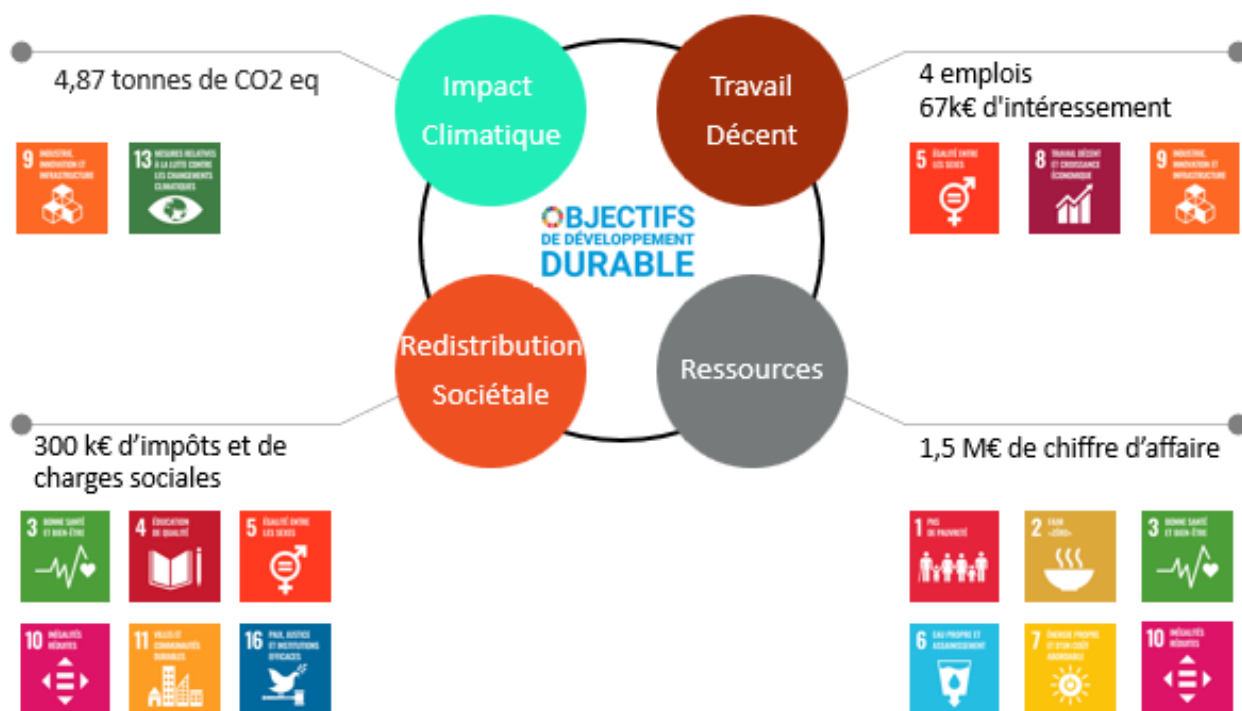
4,87 tonnes de CO2 eq

Impact Climatique

Travail Décent

4 emplois
67k€ d'intéressement

9 INDUSTRIE, INNOVATION ET INFRASTRUCTURE

13 MESURES RELATIVES À LA LUTTE CONTRE LES CHANGEMENTS CLIMATIQUES

5 ÉGALITÉ ENTRE LES SEXES

8 TRAVAIL DÉCENT ET CROISSANCE ÉCONOMIQUE

9 INDUSTRIE, INNOVATION ET INFRASTRUCTURE

OBJECTIFS DE DÉVELOPPEMENT DURABLE

Redistribution Sociétale

Ressources

300 k€ d'impôts et de charges sociales

1,5 M€ de chiffre d'affaire

3 BONNE SANTÉ ET BIEN-ÊTRE

4 ÉDUCATION DE QUALITÉ

5 ÉGALITÉ ENTRE LES SEXES

1 PAS DE PAUVRETÉ

2 FAIM «ZÉRO»

3 BONNE SANTÉ ET BIEN-ÊTRE

10 INÉGALITÉS RÉDUITES

11 VILLES ET COMMUNAUTÉS DURABLES

16 PAIX, JUSTICE ET INSTITUTIONS EFFICACES

6 EAU PROPRE ET ASSAINISSEMENT

7 ÉNERGIE PROPRE ET D'UN COÛT ABORDABLE

10 INÉGALITÉS RÉDUITES